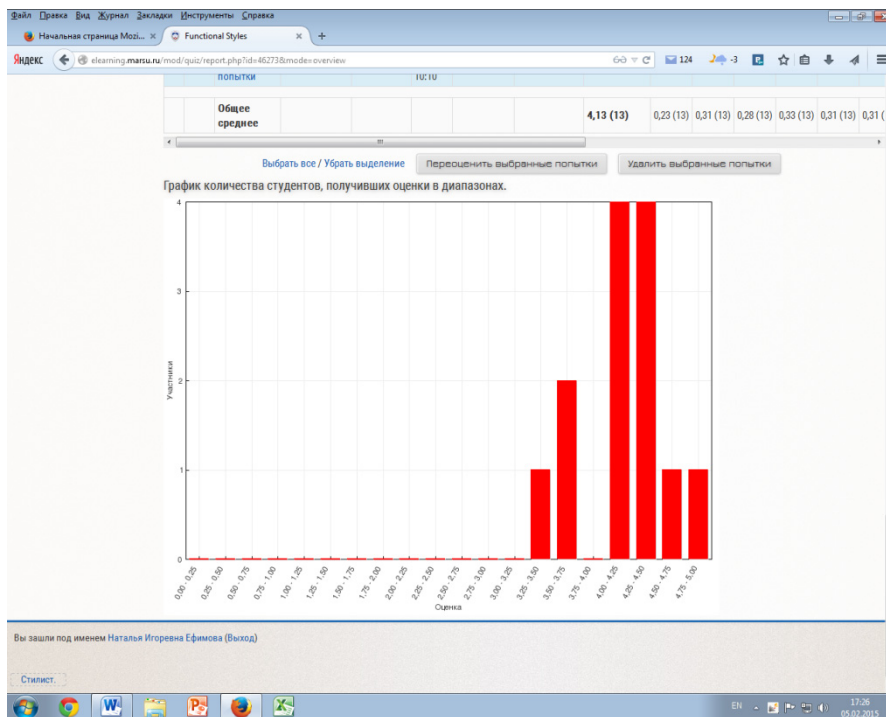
Файл Правка Вид Журнал Закладки Инструменты Справка

Начальная страница Mozi... × Functional Styles × +

Яндекс elearning.marsu.ru/mod/quiz/report.php?id=46273&mode=overview

124 -3

попытки 10:10

| | Общее среднее | | | | | | 4,13 (13) | 0,23 (13) | 0,31 (13) | 0,28 (13) | 0,33 (13) | 0,31 (13) | 0,31 ( |
|---|---|---|---|---|---|---|---|---|---|---|---|---|---|

Выбрать все / Убрать выделение Пересчитать выбранные попытки Удалить выбранные попытки

График количества студентов, получивших оценки в диапазонах.

4
3
2
1
0

Участники

0,00 - 0,25
0,25 - 0,50
0,50 - 0,75
0,75 - 1,00
1,00 - 1,25
1,25 - 1,50
1,50 - 1,75
1,75 - 2,00
2,00 - 2,25
2,25 - 2,50
2,50 - 2,75
2,75 - 3,00
3,00 - 3,25
3,25 - 3,50
3,50 - 3,75
3,75 - 4,00
4,00 - 4,25
4,25 - 4,50
4,50 - 4,75
4,75 - 5,00

Оценка

Вы зашли под именем Наталья Игоревна Ефимова (Выход)

Стилист.

EN 17:26 05.02.2015